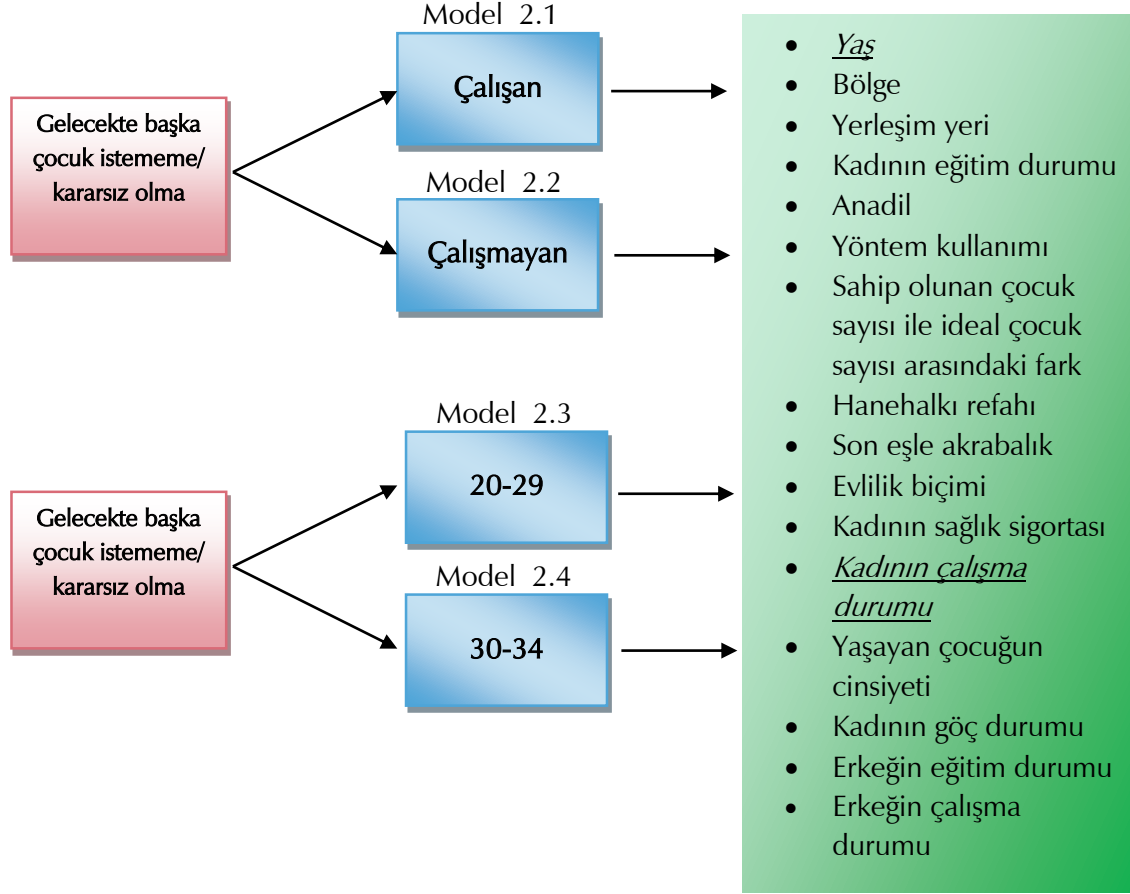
Gelecekte başka çocuk istememe/ kararsız olma

Model 2.1

Çalışan

Model 2.2

Çalışmayan

Gelecekte başka çocuk istememe/ kararsız olma

Model 2.3

20-29

Model 2.4

30-34

- Yaş
- Bölge
- Yerleşim yeri
- Kadının eğitim durumu
- Anadil
- Yöntem kullanımı
- Sahip olunan çocuk sayısı ile ideal çocuk sayısı arasındaki fark
- Hanehalkı refahı
- Son eşle akrabalık
- Evlilik biçimi
- Kadının sağlık sigortası
- Kadının çalışma durumu
- Yaşayan çocuğun cinsiyeti
- Kadının göç durumu
- Erkeğin eğitim durumu
- Erkeğin çalışma durumu